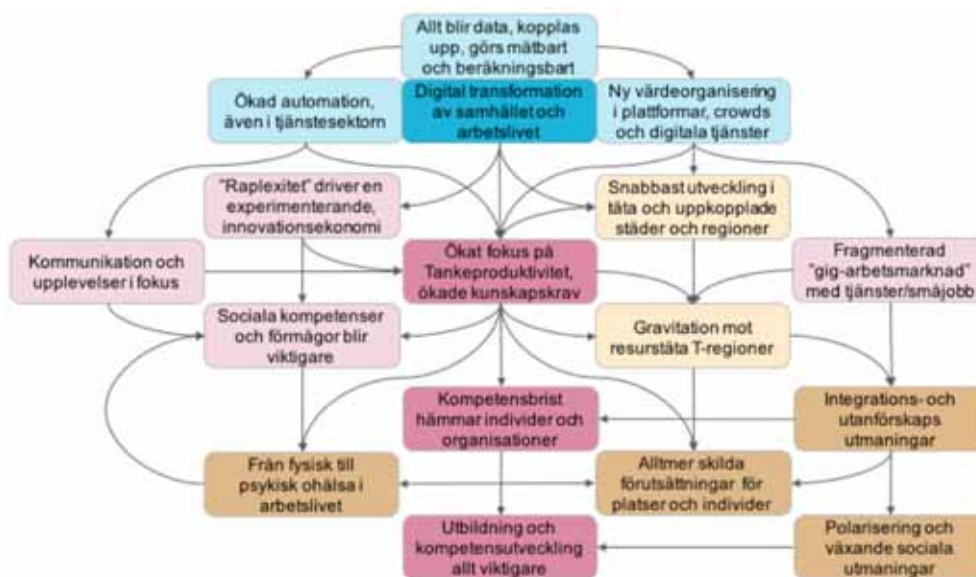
Allt blir data, kopplas upp, görs mätbart och beräkningsbart

Ökad automation, även i tjänstesektorn

Digital transformation av samhället och arbetslivet

Ny värdeorganisering i plattformar, crowds och digitala tjänster

"Raplexitet" driver en experimenterande, innovationsekonomi

Snabbast utveckling i täta och uppkopplade städer och regioner

Kommunikation och upplevelser i fokus

Ökat fokus på Tankeproduktivitet, ökade kunskapskrav

Fragmenterad "gig-arbetsmarknad" med tjänster/småjobb

Sociala kompetenser och förmågor blir viktigare

Gravitation mot resurstäta T-regioner

Kompetensbrist hämmar individer och organisationer

Integrations- och utanförskaps utmaningar

Från fysisk till psykisk ohälsa i arbetslivet

Alltmer skilda förutsättningar för platser och individer

Utbildning och kompetensutveckling allt viktigare

Polarisering och växande sociala utmaningar